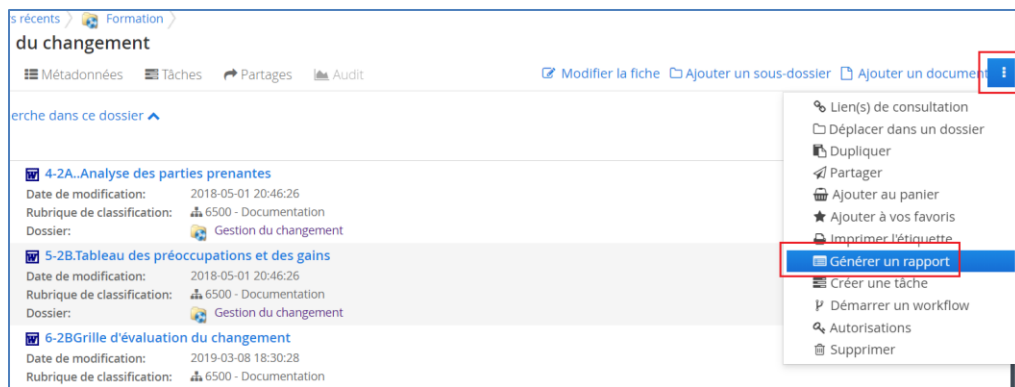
s récents 〉 Formation 〉

du changement

Métadonnées  Tâches  Partages  Audit

Modifier la fiche  Ajouter un sous-dossier  Ajouter un document

erche dans ce dossier

4-2A..Analyse des parties prenantes
Date de modification: 2018-05-01 20:46:26
Rubrique de classification: 6500 - Documentation
Dossier: Gestion du changement

5-2B.Tableau des préoccupations et des gains
Date de modification: 2018-05-01 20:46:26
Rubrique de classification: 6500 - Documentation
Dossier: Gestion du changement

6-2BGrille d'évaluation du changement
Date de modification: 2019-03-08 18:30:28
Rubrique de classification: 6500 - Documentation

Lien(s) de consultation
Déplacer dans un dossier
Dupliquer
Partager
Ajouter au panier
Ajouter à vos favoris
Imprimer l'étiquette
Générer un rapport
Créer une tâche
Démarrer un workflow
Autorisations
Supprimer